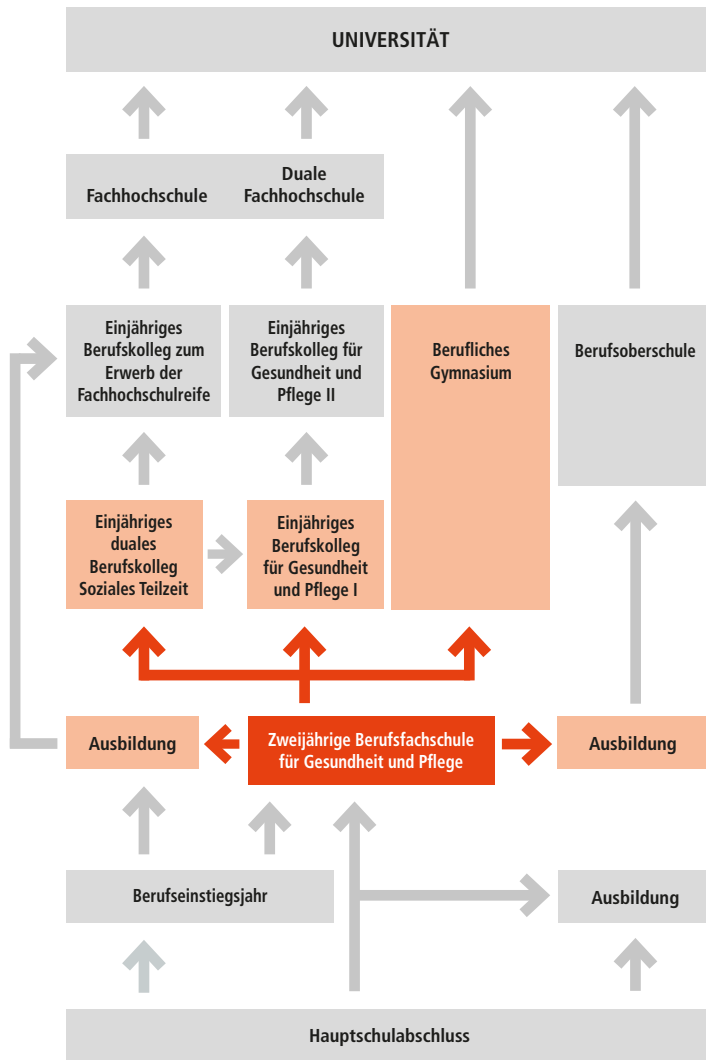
UNIVERSITÄT

Fachhochschule

Duale Fachhochschule

Einjähriges Berufskolleg zum Erwerb der Fachhochschulreife

Einjähriges Berufskolleg für Gesundheit und Pflege II

Berufliches Gymnasium

Berufsoberschule

Einjähriges duales Berufskolleg Soziales Teilzeit

Einjähriges Berufskolleg für Gesundheit und Pflege I

Ausbildung

Zweijährige Berufsfachschule für Gesundheit und Pflege

Ausbildung

Berufseinstiegsjahr

Ausbildung

Hauptschulabschluss